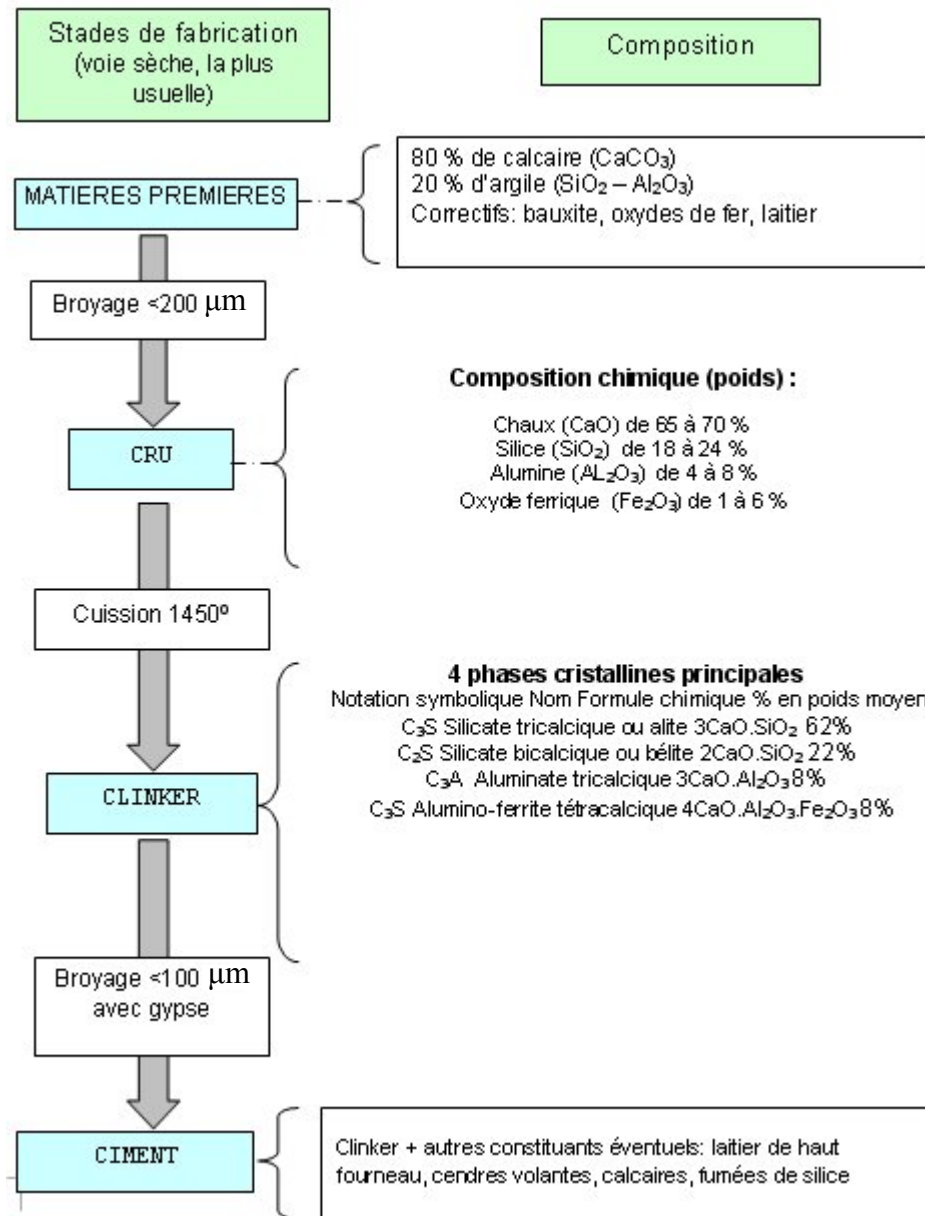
Stades de fabrication (voie sèche, la plus usuelle)

Composition

MATIERES PREMIERES

80 % de calcaire ($CaCO_3$)
20 % d'argile ($SiO_2 – Al_2O_3$)
Correctifs: bauxite, oxydes de fer, laitier

Broyage <200 μm

CRU

**Composition chimique (poids) :**

Chaux (CaO) de 65 à 70 %
Silice ($SiO_2$) de 18 à 24 %
Alumine ($AL_2O_3$) de 4 à 8 %
Oxyde ferrique ($Fe_2O_3$) de 1 à 6 %

Cuisson 1450º

CLINKER

**4 phases cristallines principales**
Notation symbolique Nom Formule chimique % en poids moyen
$C_3S$ Silicate tricalcique ou alite $3CaO.SiO_2$ 62%
$C_2S$ Silicate bicalcique ou bélite $2CaO.SiO_2$ 22%
$C_3A$ Aluminate tricalcique $3CaO.Al_2O_3$ 8%
$C_3S$ Alumino-ferrite tétracalcique $4CaO.Al_2O_3.Fe_2O_3$ 8%

Broyage <100 μm avec gypse

CIMENT

Clinker + autres constituants éventuels: laitier de haut fourneau, cendres volantes, calcaires, fumées de silice